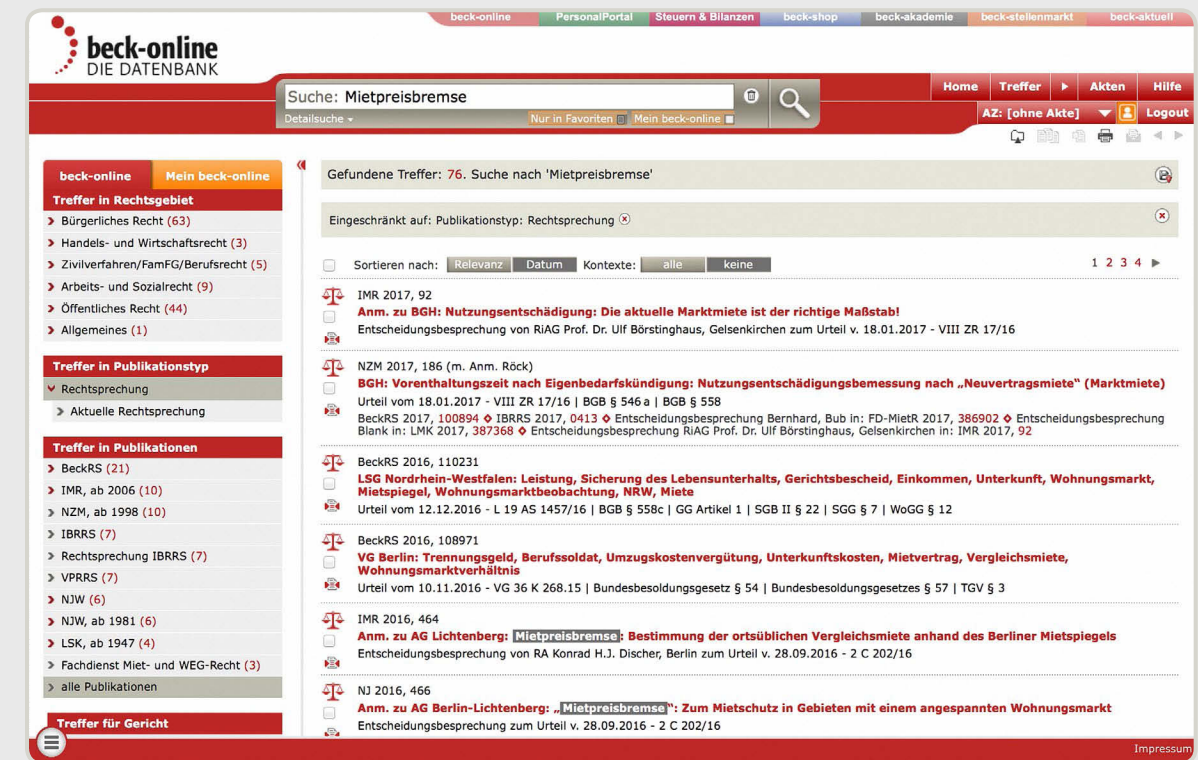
beck-online PersonalPortal Steuern & Bilanzen beck-shop beck-akademie beck-stellenmarkt beck-aktuell

beck-online
DIE DATENBANK

Suche: Mietpreisbremse
Detailsuche
Nur in Favoriten Mein beck-online

Home Treffer Akten Hilfe
AZ: [ohne Akte] Logout

beck-online Mein beck-online
Treffer in Rechtsgebiet
Bürgerliches Recht (63)
Handels- und Wirtschaftsrecht (3)
Zivilverfahren/FamFG/Berufsrecht (5)
Arbeits- und Sozialrecht (9)
Öffentliches Recht (44)
Allgemeines (1)

Treffer in Publikationstyp
Rechtsprechung
Aktuelle Rechtsprechung

Treffer in Publikationen
BeckRS (21)
IMR, ab 2006 (10)
NZM, ab 1998 (10)
IBRRS (7)
Rechtsprechung IBRRS (7)
VPRRS (7)
NJW (6)
NJW, ab 1981 (6)
LSK, ab 1947 (4)
Fachdienst Miet- und WEG-Recht (3)
alle Publikationen

Treffer für Gericht

Gefundene Treffer: 76. Suche nach 'Mietpreisbremse'

Eingeschränkt auf: Publikationstyp: Rechtsprechung

Sortieren nach: Relevanz Datum Kontexte: alle keine
1 2 3 4

IMR 2017, 92
Anm. zu BGH: Nutzungsentschädigung: Die aktuelle Marktmiete ist der richtige Maßstab!
Entscheidungsbesprechung von RiAG Prof. Dr. Ulf Börstinghaus, Gelsenkirchen zum Urteil v. 18.01.2017 - VIII ZR 17/16

NZM 2017, 186 (m. Anm. Röck)
BGH: Vorenthaltungszeit nach Eigenbedarfskündigung: Nutzungsentschädigungsbemessung nach „Neuvertragsmiete" (Marktmiete)
Urteil vom 18.01.2017 - VIII ZR 17/16 | BGB § 546 a | BGB § 558
BeckRS 2017, 100894 ◆ IBRRS 2017, 0413 ◆ Entscheidungsbesprechung Bernhard, Bub in: FD-MietR 2017, 386902 ◆ Entscheidungsbesprechung Blank in: LMK 2017, 387368 ◆ Entscheidungsbesprechung RiAG Prof. Dr. Ulf Börstinghaus, Gelsenkirchen in: IMR 2017, 92

BeckRS 2016, 110231
LSG Nordrhein-Westfalen: Leistung, Sicherung des Lebensunterhalts, Gerichtsbescheid, Einkommen, Unterkunft, Wohnungsmarkt, Mietspiegel, Wohnungsmarktbeobachtung, NRW, Miete
Urteil vom 12.12.2016 - L 19 AS 1457/16 | BGB § 558c | GG Artikel 1 | SGB II § 22 | SGG § 7 | WoGG § 12

BeckRS 2016, 108971
VG Berlin: Trennungsgeld, Berufssoldat, Umzugskostenvergütung, Unterkunftskosten, Mietvertrag, Vergleichsmiete, Wohnungsmarktverhältnis
Urteil vom 10.11.2016 - VG 36 K 268.15 | Bundesbesoldungsgesetz § 54 | Bundesbesoldungsgesetzes § 57 | TGV § 3

IMR 2016, 464
Anm. zu AG Lichtenberg: Mietpreisbremse: Bestimmung der ortsüblichen Vergleichsmiete anhand des Berliner Mietspiegels
Entscheidungsbesprechung von RA Konrad H.J. Discher, Berlin zum Urteil v. 28.09.2016 - 2 C 202/16

NJ 2016, 466
Anm. zu AG Berlin-Lichtenberg: „Mietpreisbremse": Zum Mietschutz in Gebieten mit einem angespannten Wohnungsmarkt
Entscheidungsbesprechung zum Urteil v. 28.09.2016 - 2 C 202/16

Impressum